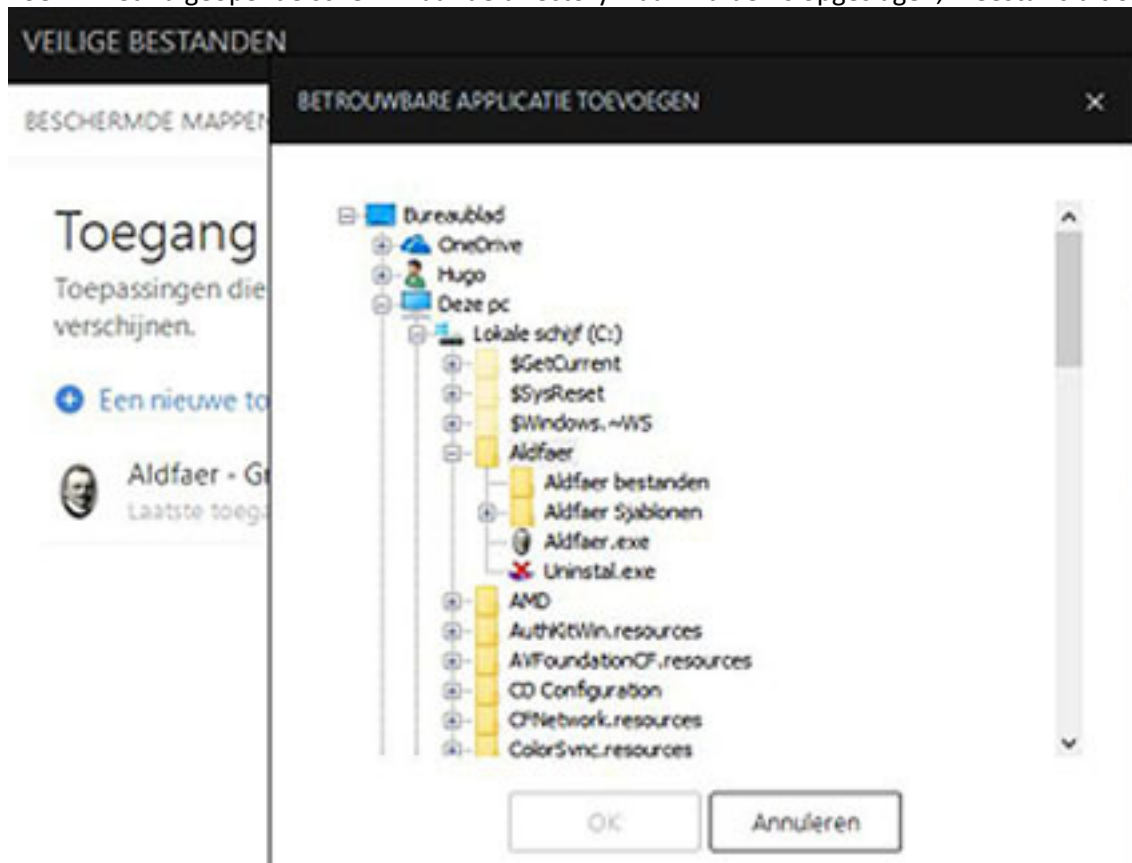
VEILIGE BESTANDEN

BESCHERMDE MAPPEN

Toegang

Toepassingen die verschijnen.

Een nieuwe to

Aldfaer - G

Laatste toeg

BETROUWBARE APPLICATIE TOEVOEGEN

×

Bureaublad
OneDrive
Hugo
Deze pc
Lokale schijf (C:)
$GetCurrent
$SysReset
$Windows.~WS
Aldfaer
Aldfaer bestanden
Aldfaer Sjablonen
Aldfaer.exe
Uninstal.exe
AMD
AuthKitWin.resources
AVFoundationCF.resources
CD Configuration
CFNetwork.resources
ColorSync.resources

OK

Annuleren